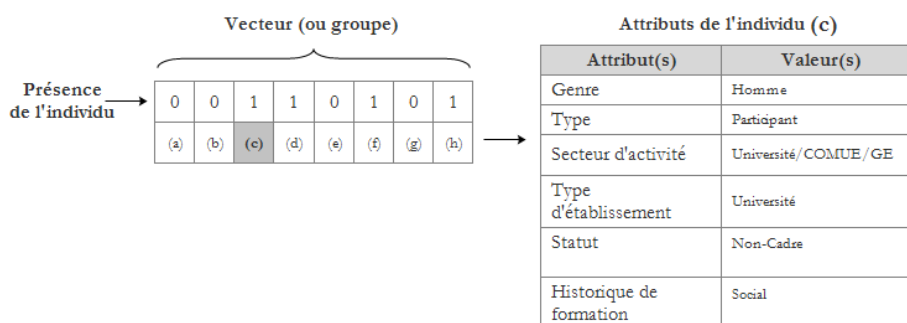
Vecteur (ou groupe)

Présence de l'individu

| 0 | 0 | 1 | 1 | 0 | 1 | 0 | 1 |
|---|---|---|---|---|---|---|---|
| (a) | (b) | (c) | (d) | (e) | (f) | (g) | (h) |

Attributs de l'individu (c)

| Attribut(s) | Valeur(s) |
|---|---|
| Genre | Homme |
| Type | Participant |
| Secteur d'activité | Université/COMUE/GE |
| Type d'établissement | Université |
| Statut | Non-Cadre |
| Historique de formation | Social |